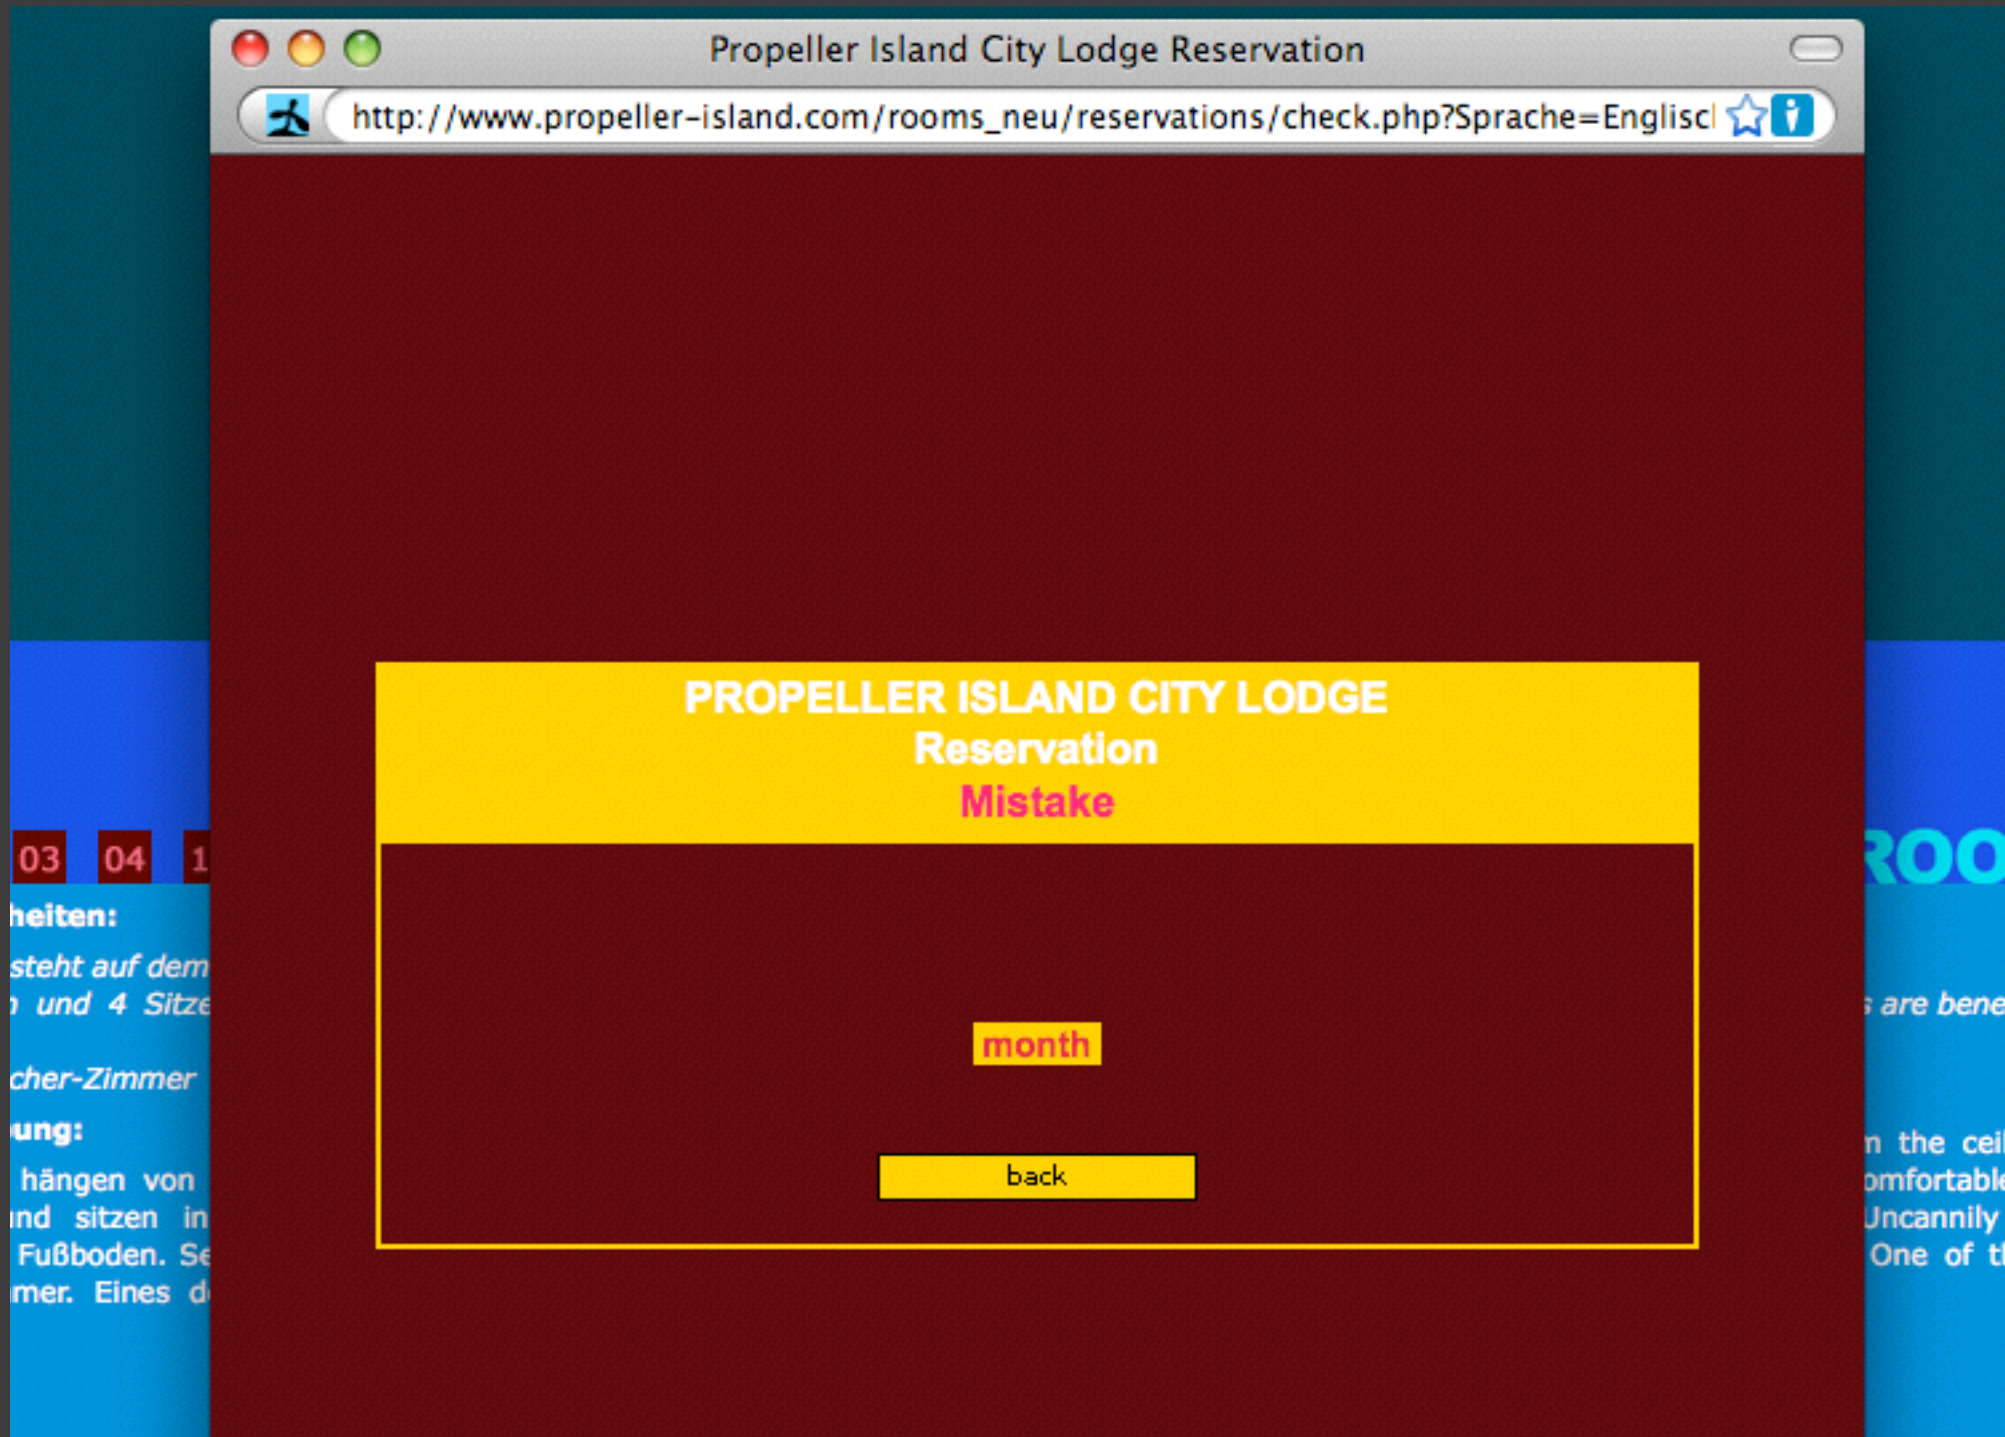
Propeller Island City Lodge Reservation

http://www.propeller-island.com/rooms_neu/reservations/check.php?Sprache=Englisc

PROPELLER ISLAND CITY LODGE
Reservation
Mistake

month

back

03 04 1

heiten:
steht auf dem
und 4 Sitze
cher-Zimmer
ung:
hängen von
nd sitzen in
Fußboden. Se
mer. Eines d

ROO
s are bene
n the ceil
omfortable
Uncannily
One of t